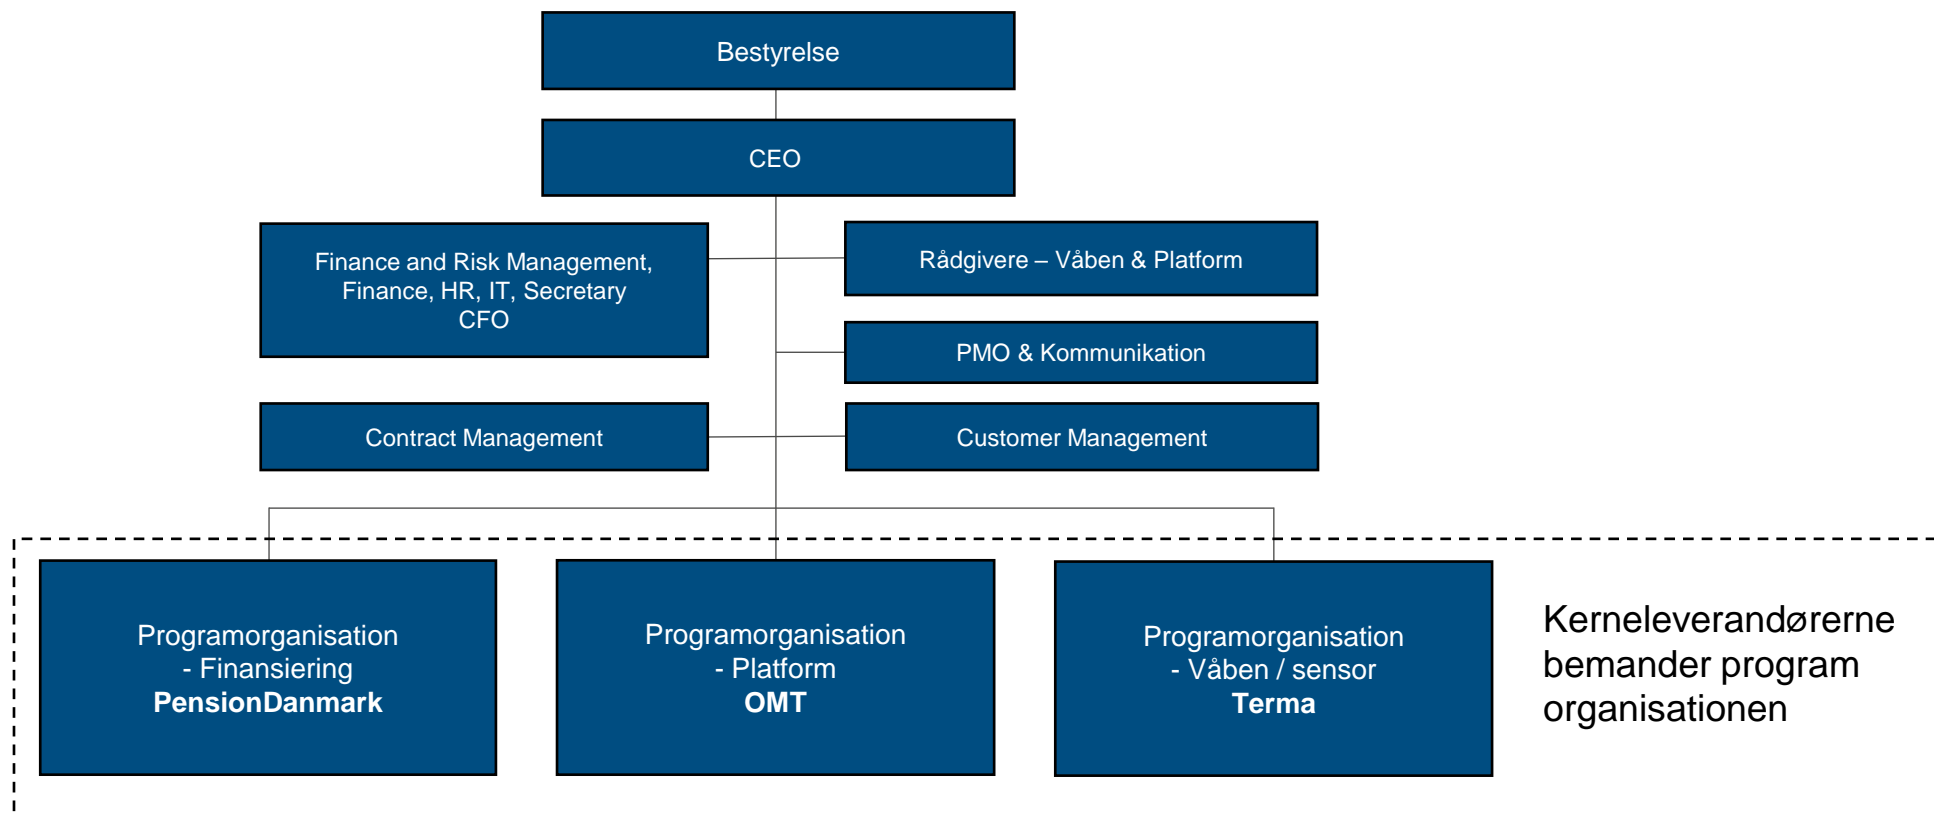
Bestyrelse

CEO

Finance and Risk Management, Finance, HR, IT, Secretary CFO

Rådgivere – Våben & Platform

PMO & Kommunikation

Contract Management

Customer Management

Programorganisation
- Finansiering
**PensionDanmark**

Programorganisation
- Platform
**OMT**

Programorganisation
- Våben / sensor
**Terma**

Kerneleverandørerne bemander program organisationen